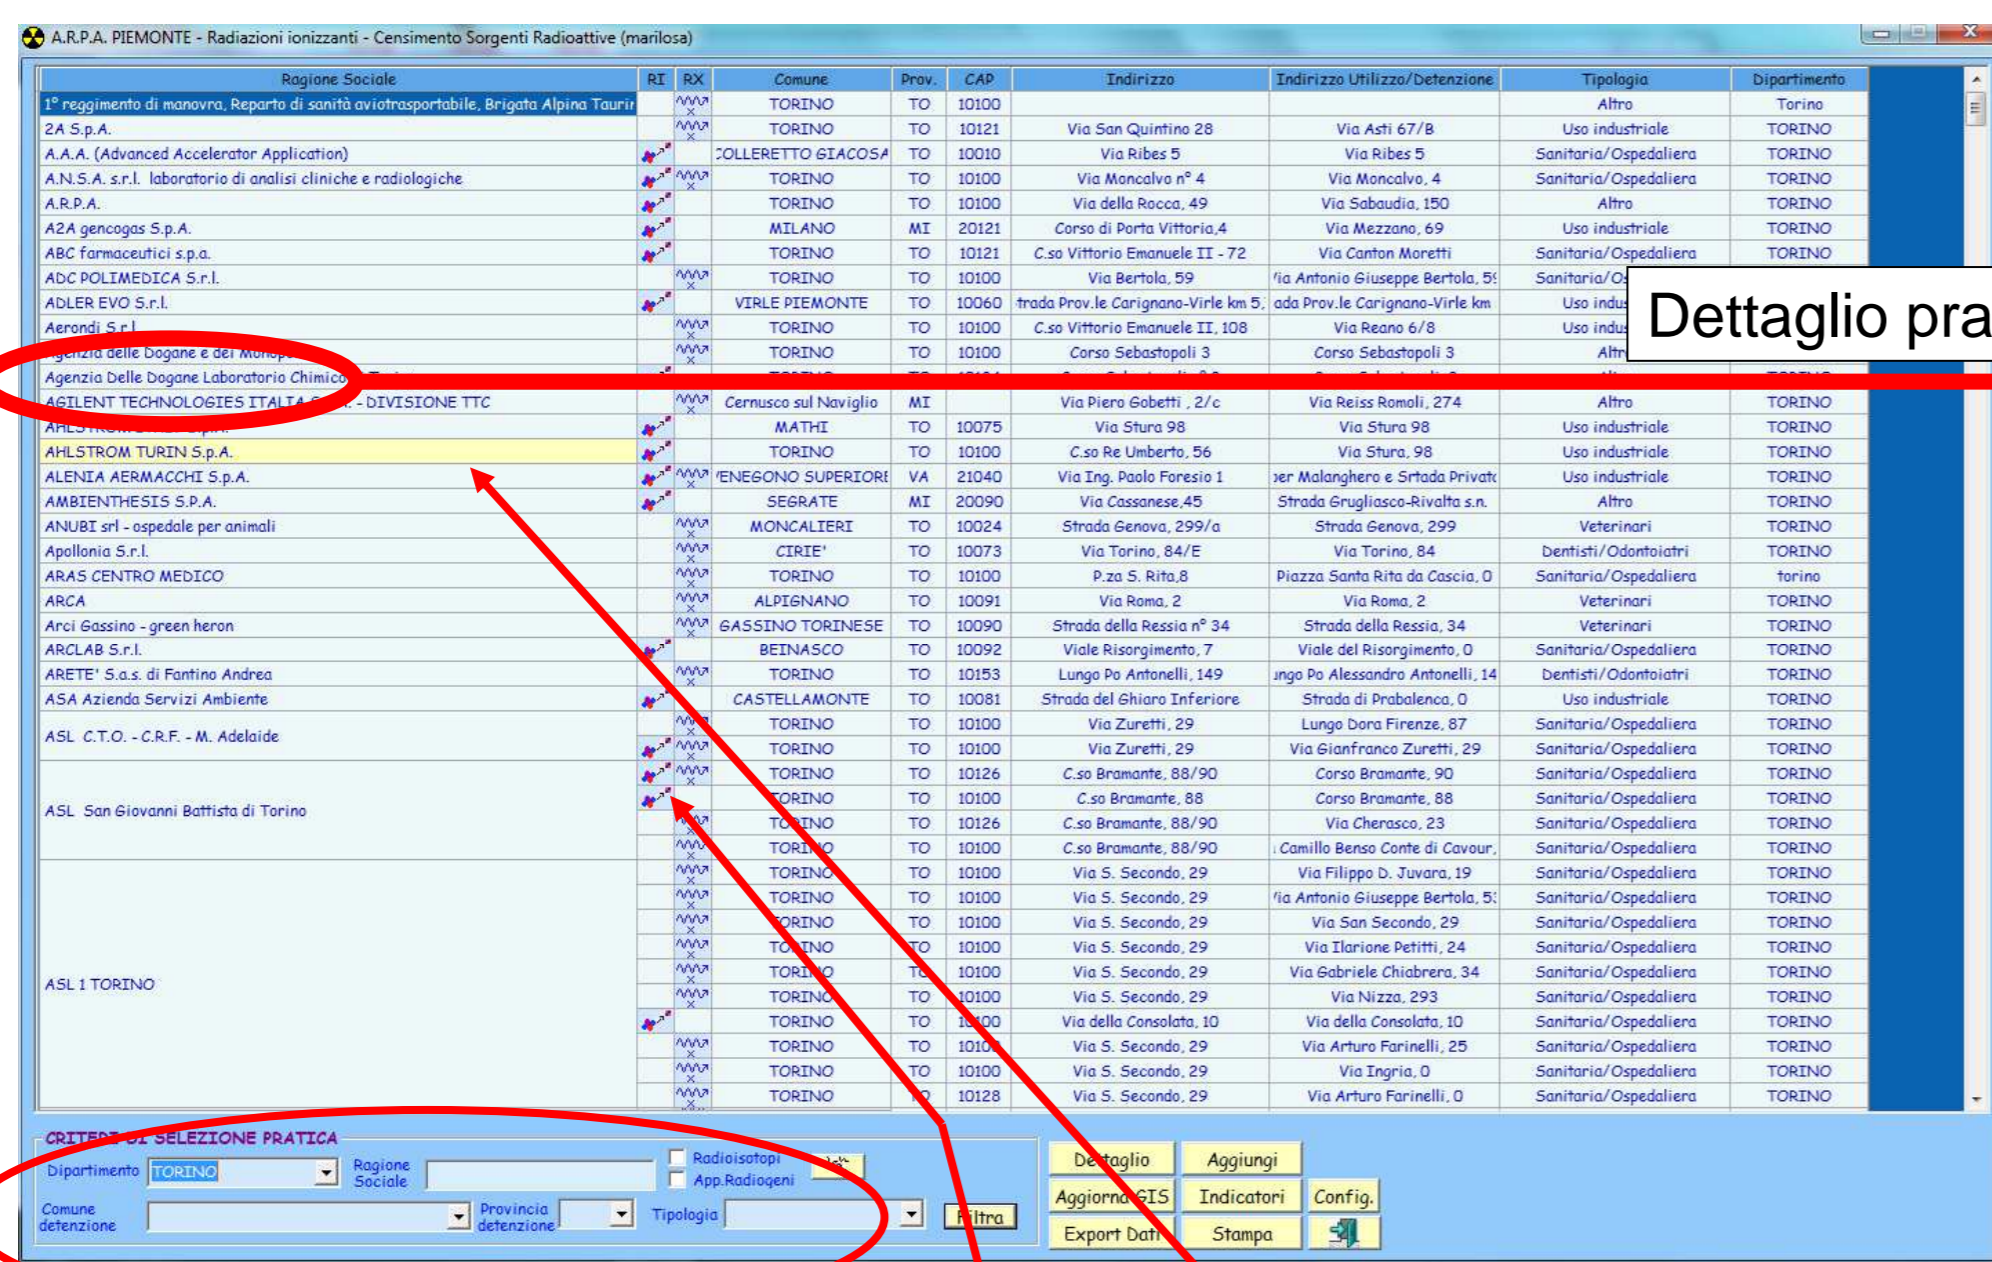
A.R.P.A. PIEMONTE - Radiazioni ionizzanti - Censimento Sorgenti Radioattive (marilosa)

Dettaglio pra

| Ragione Sociale | RI | RX | Comune | Prov. | CAP | Indirizzo | Indirizzo Utilizzo/Detenzione | Tipologia | Dipartimento |
|---|---|---|---|---|---|---|---|---|---|
| 1° reggimento di manovra, Reparto di sanità aviotrasportabile, Brigata Alpina Taurir | | | TORINO | TO | 10100 | | | Altro | Torino |
| 2A S.p.A. | | | TORINO | TO | 10121 | Via San Quintino 28 | Via Asti 67/B | Uso industriale | TORINO |
| A.A.A. (Advanced Accelerator Application) | | | COLLERETTO GIACOSA | TO | 10010 | Via Ribes 5 | Via Ribes 5 | Sanitaria/Ospedaliera | TORINO |
| A.N.S.A. s.r.l. laboratorio di analisi cliniche e radiologiche | | | TORINO | TO | 10100 | Via Moncalvo n° 4 | Via Moncalvo, 4 | Sanitaria/Ospedaliera | TORINO |
| A.R.P.A. | | | TORINO | TO | 10100 | Via della Rocca, 49 | Via Sabaudia, 150 | Altro | TORINO |
| A2A gencogas S.p.A. | | | MILANO | MI | 20121 | Corso di Porta Vittoria,4 | Via Mezzano, 69 | Uso industriale | TORINO |
| ABC farmaceutici s.p.a. | | | TORINO | TO | 10121 | C.so Vittorio Emanuele II - 72 | Via Canton Moretti | Sanitaria/Ospedaliera | TORINO |
| ADC POLIMEDICA S.r.l. | | | TORINO | TO | 10100 | Via Bertola, 59 | 'ia Antonio Giuseppe Bertola, 5 | Sanitaria/O | |
| ADLER EVO S.r.l. | | | VIRLE PIEMONTE | TO | 10060 | trada Prov.le Carignano-Virle km 5 | ada Prov.le Carignano-Virle km | Uso indu | |
| Aerondi S.r.l. | | | TORINO | TO | 10100 | C.so Vittorio Emanuele II, 108 | Via Reano 6/8 | Uso indu | |
| Agenzia delle Dogane e dei Monop | | | TORINO | TO | 10100 | Corso Sebastopoli 3 | Corso Sebastopoli 3 | Altr | |
| Agenzia Delle Dogane Laboratorio Chimico | | | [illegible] | | | | | | |
| AGILENT TECHNOLOGIES ITALIA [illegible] - DIVISIONE TTC | | | Cernusco sul Naviglio | MI | | Via Piero Gobetti , 2/c | Via Reiss Romoli, 274 | Altro | TORINO |
| AHLSTROM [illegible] | | | MATHI | TO | 10075 | Via Stura 98 | Via Stura 98 | Uso industriale | TORINO |
| AHLSTROM TURIN S.p.A. | | | TORINO | TO | 10100 | C.so Re Umberto, 56 | Via Stura, 98 | Uso industriale | TORINO |
| ALENIA AERMACCHI S.p.A. | | | 'ENEGONO SUPERIORE | VA | 21040 | Via Ing. Paolo Foresio 1 | er Malanghero e Srtada Privat | Uso industriale | TORINO |
| AMBIENTHESIS S.P.A. | | | SEGRATE | MI | 20090 | Via Cassanese,45 | Strada Gruglisco-Rivalta s.n. | Altro | TORINO |
| ANUBI srl - ospedale per animali | | | MONCALIERI | TO | 10024 | Strada Genova, 299/a | Strada Genova, 299 | Veterinari | TORINO |
| Apollonia S.r.l. | | | CIRIE' | TO | 10073 | Via Torino, 84/E | Via Torino, 84 | Dentisti/Odontoiatri | TORINO |
| ARAS CENTRO MEDICO | | | TORINO | TO | 10100 | P.za S. Rita,8 | Piazza Santa Rita da Cascia, 0 | Sanitaria/Ospedaliera | torino |
| ARCA | | | ALPIGNANO | TO | 10091 | Via Roma, 2 | Via Roma, 2 | Veterinari | TORINO |
| Arci Gassino - green heron | | | GASSINO TORINESE | TO | 10090 | Strada della Ressia n° 34 | Strada della Ressia, 34 | Veterinari | TORINO |
| ARCLAB S.r.l. | | | BEINASCO | TO | 10092 | Viale Risorgimento, 7 | Viale del Risorgimento, 0 | Sanitaria/Ospedaliera | TORINO |
| ARETE' S.a.s. di Fantino Andrea | | | TORINO | TO | 10153 | Lungo Po Antonelli, 149 | ngo Po Alessandro Antonelli, 14 | Dentisti/Odontoiatri | TORINO |
| ASA Azienda Servizi Ambiente | | | CASTELLAMONTE | TO | 10081 | Strada del Ghiaro Inferiore | Strada di Prabalenca, 0 | Uso industriale | TORINO |
| ASL C.T.O. - C.R.F. - M. Adelaide | | | TORINO | TO | 10100 | Via Zuretti, 29 | Lungo Dora Firenze, 87 | Sanitaria/Ospedaliera | TORINO |
| | | | TORINO | TO | 10100 | Via Zuretti, 29 | Via Gianfranco Zuretti, 29 | Sanitaria/Ospedaliera | TORINO |
| ASL San Giovanni Battista di Torino | | | TORINO | TO | 10126 | C.so Bramante, 88/90 | Corso Bramante, 90 | Sanitaria/Ospedaliera | TORINO |
| | | | TORINO | TO | 10100 | C.so Bramante, 88 | Corso Bramante, 88 | Sanitaria/Ospedaliera | TORINO |
| | | | TORINO | TO | 10126 | C.so Bramante, 88/90 | Via Cherasco, 23 | Sanitaria/Ospedaliera | TORINO |
| | | | TORINO | TO | 10100 | C.so Bramante, 88/90 | Camillo Benso Conte di Cavour, | Sanitaria/Ospedaliera | TORINO |
| ASL 1 TORINO | | | TORINO | TO | 10100 | Via S. Secondo, 29 | Via Filippo D. Juvara, 19 | Sanitaria/Ospedaliera | TORINO |
| | | | TORINO | TO | 10100 | Via S. Secondo, 29 | 'ia Antonio Giuseppe Bertola, 5 | Sanitaria/Ospedaliera | TORINO |
| | | | TORINO | TO | 10100 | Via S. Secondo, 29 | Via San Secondo, 29 | Sanitaria/Ospedaliera | TORINO |
| | | | TORINO | TO | 10100 | Via S. Secondo, 29 | Via Ilarione Petitti, 24 | Sanitaria/Ospedaliera | TORINO |
| | | | TORINO | TO | 10100 | Via S. Secondo, 29 | Via Gabriele Chiabrera, 34 | Sanitaria/Ospedaliera | TORINO |
| | | | TORINO | TO | 10100 | Via S. Secondo, 29 | Via Nizza, 293 | Sanitaria/Ospedaliera | TORINO |
| | | | TORINO | TO | 10100 | Via della Consolata, 10 | Via della Consolata, 10 | Sanitaria/Ospedaliera | TORINO |
| | | | TORINO | TO | 10100 | Via S. Secondo, 29 | Via Arturo Farinelli, 25 | Sanitaria/Ospedaliera | TORINO |
| | | | TORINO | TO | 10100 | Via S. Secondo, 29 | Via Ingria, 0 | Sanitaria/Ospedaliera | TORINO |
| | | | TORINO | TO | 10128 | Via S. Secondo, 29 | Via Arturo Farinelli, 0 | Sanitaria/Ospedaliera | TORINO |

CRITERI DI SELEZIONE PRATICA
Dipartimento TORINO
Ragione Sociale
Radioisotopi
App.Radiogeni
Comune detenzione
Provincia detenzione
Tipologia
Filtra

Dettaglio
Aggiungi
Aggiorna GIS
Indicatori
Config.
Export Dati
Stampa